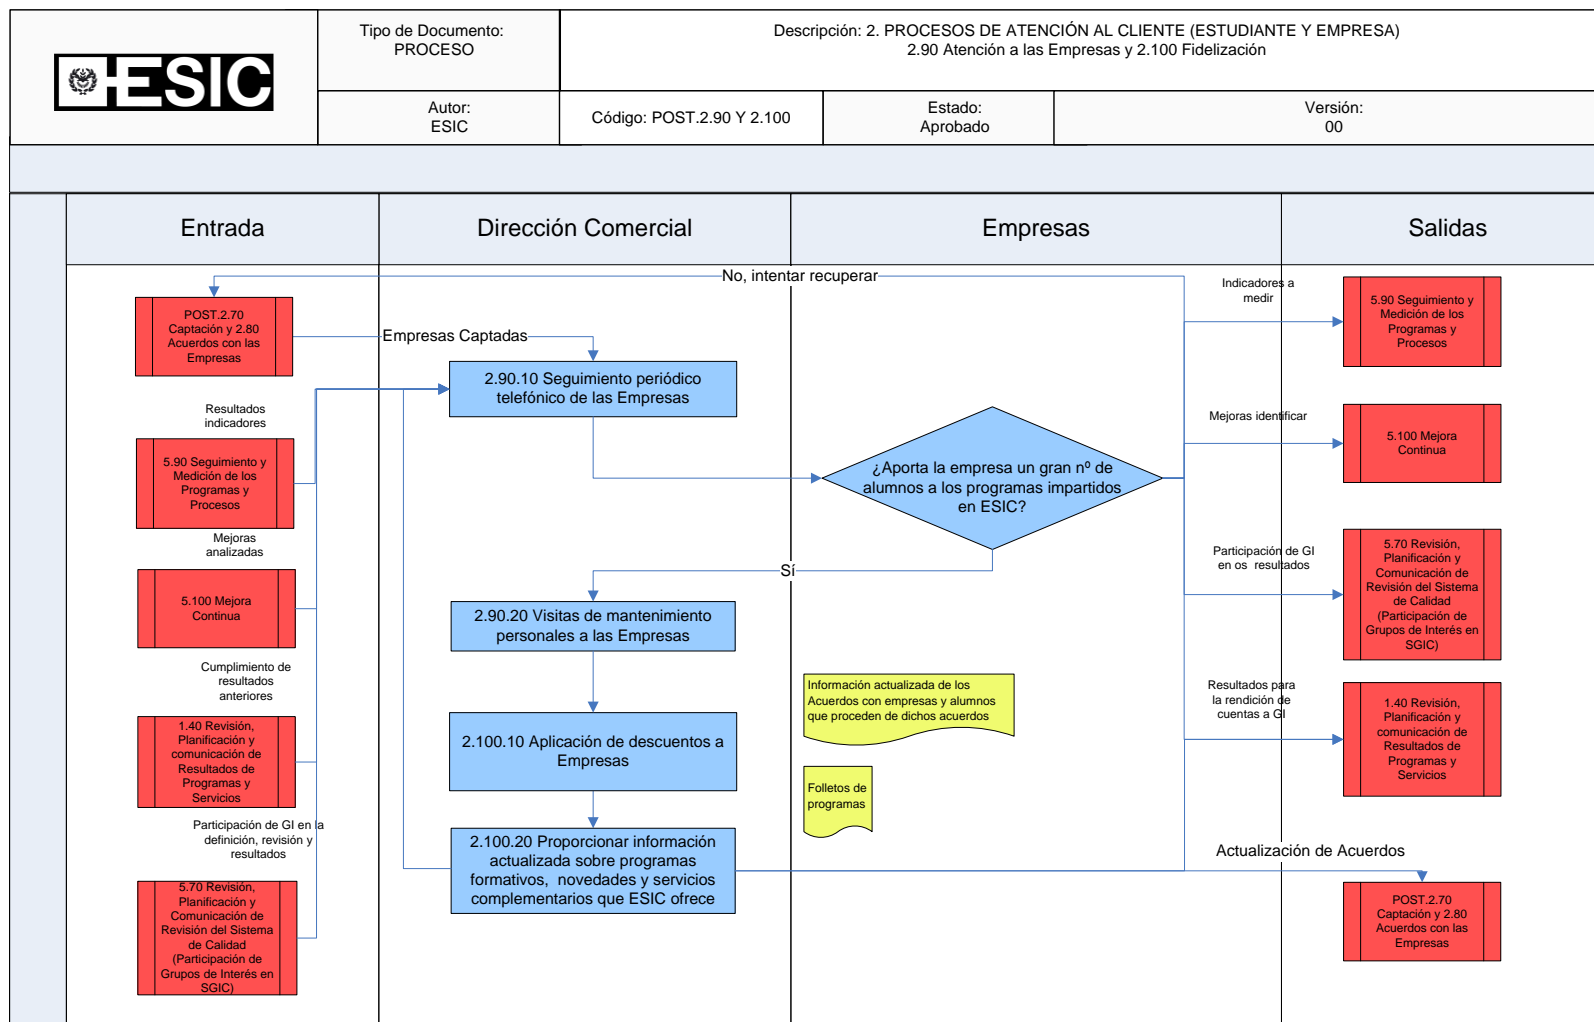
ESIC

| Tipo de Documento: PROCESO | Descripción: 2. PROCESOS DE ATENCIÓN AL CLIENTE (ESTUDIANTE Y EMPRESA) 2.90 Atención a las Empresas y 2.100 Fidelización | | |
|---|---|---|---|
| Autor: ESIC | Código: POST.2.90 Y 2.100 | Estado: Aprobado | Versión: 00 |

Entrada

Dirección Comercial

Empresas

Salidas

No, intentar recuperar

POST.2.70 Captación y 2.80 Acuerdos con las Empresas

Empresas Captadas

2.90.10 Seguimiento periódico telefónico de las Empresas

Resultados indicadores

5.90 Seguimiento y Medición de los Programas y Procesos

Mejoras analizadas

5.100 Mejora Continua

Cumplimiento de resultados anteriores

1.40 Revisión, Planificación y comunicación de Resultados de Programas y Servicios

Participación de GI en la definición, revisión y resultados

5.70 Revisión, Planificación y Comunicación de Revisión del Sistema de Calidad (Participación de Grupos de Interés en SGIC)

¿Aporta la empresa un gran nº de alumnos a los programas impartidos en ESIC?

Sí

2.90.20 Visitas de mantenimiento personales a las Empresas

2.100.10 Aplicación de descuentos a Empresas

2.100.20 Proporcionar información actualizada sobre programas formativos, novedades y servicios complementarios que ESIC ofrece

Información actualizada de los Acuerdos con empresas y alumnos que proceden de dichos acuerdos

Folletos de programas

Indicadores a medir

5.90 Seguimiento y Medición de los Programas y Procesos

Mejoras identificar

5.100 Mejora Continua

Participación de GI en os resultados

5.70 Revisión, Planificación y Comunicación de Revisión del Sistema de Calidad (Participación de Grupos de Interés en SGIC)

Resultados para la rendición de cuentas a GI

1.40 Revisión, Planificación y comunicación de Resultados de Programas y Servicios

Actualización de Acuerdos

POST.2.70 Captación y 2.80 Acuerdos con las Empresas